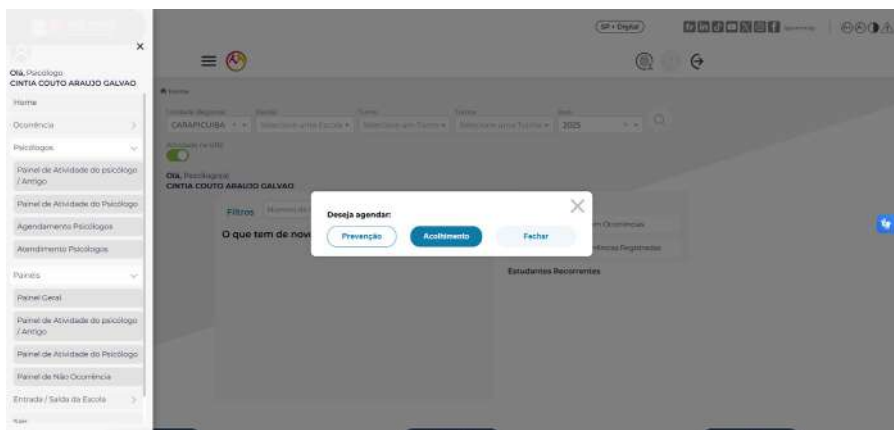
Olá, Psicologo
CINTIA COUTO ARAUJO GALVAO

Home
Ocorrência
Psicologos
Painel de Atividade do psicólogo / Antigo
Painel de Atividade do Psicólogo
Agendamento Psicologos
Atendimento Psicologos
Painéis
Painel Geral
Painel de Atividade do psicólogo / Antigo
Painel de Atividade do Psicólogo
Painel de Não Ocorrência
Entrada / Saída da Escola

SP+Digital

Home

CARAPICUIBA
Selecione uma Escola
Selecione um Turno
Selecione uma Turma
2025

Olá, Psicologo
CINTIA COUTO ARAUJO GALVAO

Filtros

O que tem de nov

Deseja agendar:
Prevenção
Acolhimento
Fechar

Ocorrências
Registradas

Estudantes Recorrentes